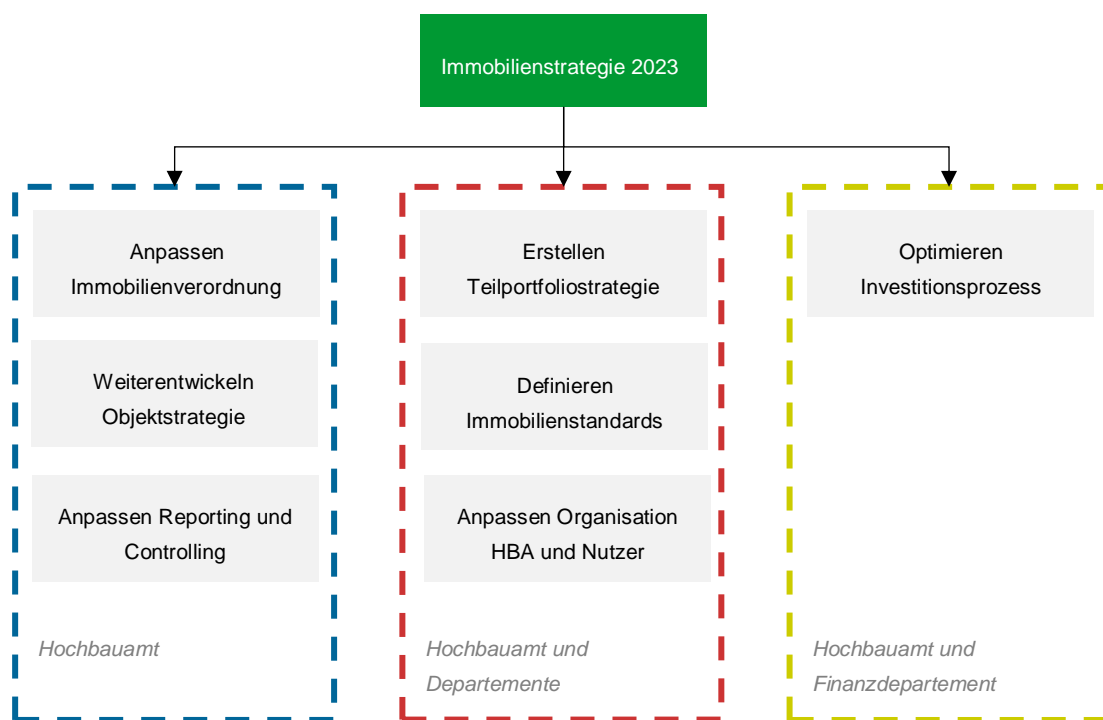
Immobilienstrategie 2023

Anpassen Immobilienverordnung

Weiterentwickeln Objektstrategie

Anpassen Reporting und Controlling

Hochbauamt

Erstellen Teilportfoliostrategie

Definieren Immobilienstandards

Anpassen Organisation HBA und Nutzer

Hochbauamt und Departemente

Optimieren Investitionsprozess

Hochbauamt und Finanzdepartement